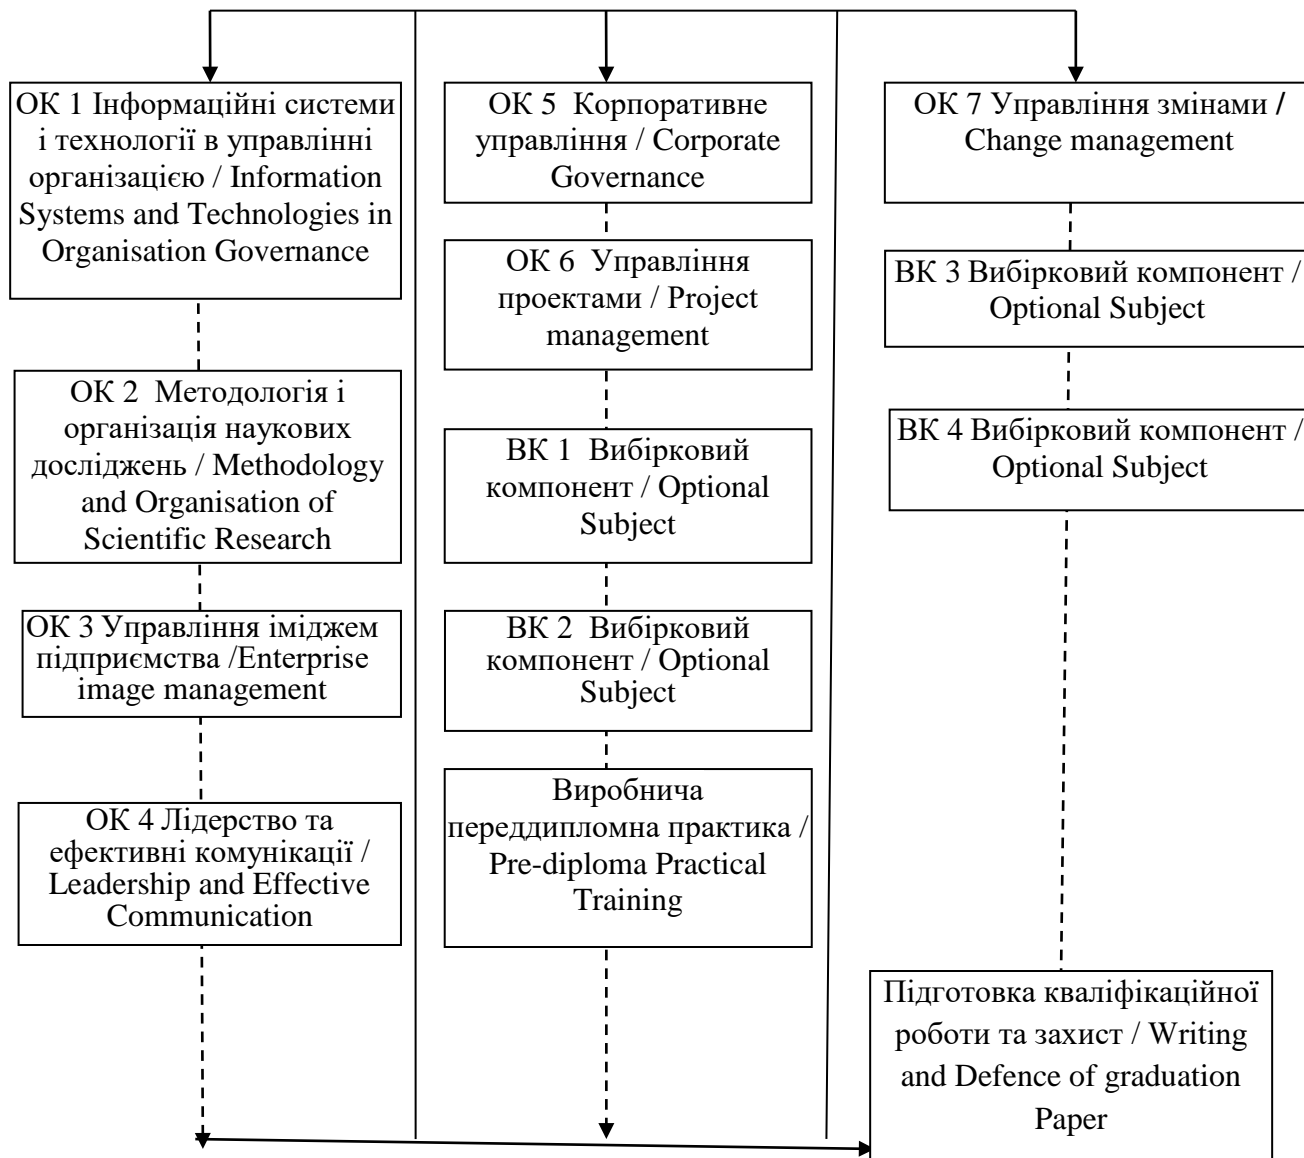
ОК 1 Інформаційні системи і технології в управлінні організацією / Information Systems and Technologies in Organisation Governance

ОК 2 Методологія і організація наукових досліджень / Methodology and Organisation of Scientific Research

ОК 3 Управління іміджем підприємства /Enterprise image management

ОК 4 Лідерство та ефективні комунікації / Leadership and Effective Communication

ОК 5 Корпоративне управління / Corporate Governance

ОК 6 Управління проектами / Project management

ВК 1 Вибірковий компонент / Optional Subject

ВК 2 Вибірковий компонент / Optional Subject

Виробнича переддипломна практика / Pre-diploma Practical Training

ОК 7 Управління змінами / Change management

ВК 3 Вибірковий компонент / Optional Subject

ВК 4 Вибірковий компонент / Optional Subject

Підготовка кваліфікаційної роботи та захист / Writing and Defence of graduation Paper